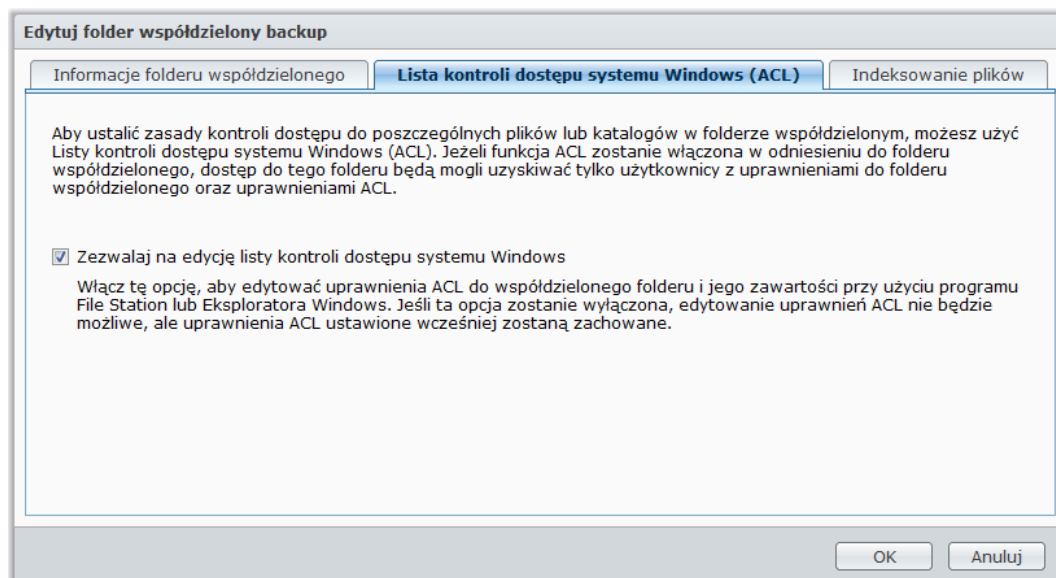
Edytuj folder współdzielony backup

Informacje folderu współdzielonego

Lista kontroli dostępu systemu Windows (ACL)

Indeksowanie plików

Aby ustalić zasady kontroli dostępu do poszczególnych plików lub katalogów w folderze współdzielonym, możesz użyć Listy kontroli dostępu systemu Windows (ACL). Jeżeli funkcja ACL zostanie włączona w odniesieniu do folderu współdzielonego, dostęp do tego folderu będą mogli uzyskiwać tylko użytkownicy z uprawnieniami do folderu współdzielonego oraz uprawnieniami ACL.

Zezwalaj na edycję listy kontroli dostępu systemu Windows

Włącz tę opcję, aby edytować uprawnienia ACL do współdzielonego folderu i jego zawartości przy użyciu programu File Station lub Eksploratora Windows. Jeśli ta opcja zostanie wyłączona, edytowanie uprawnień ACL nie będzie możliwe, ale uprawnienia ACL ustawione wcześniej zostaną zachowane.

OK

Anuluj